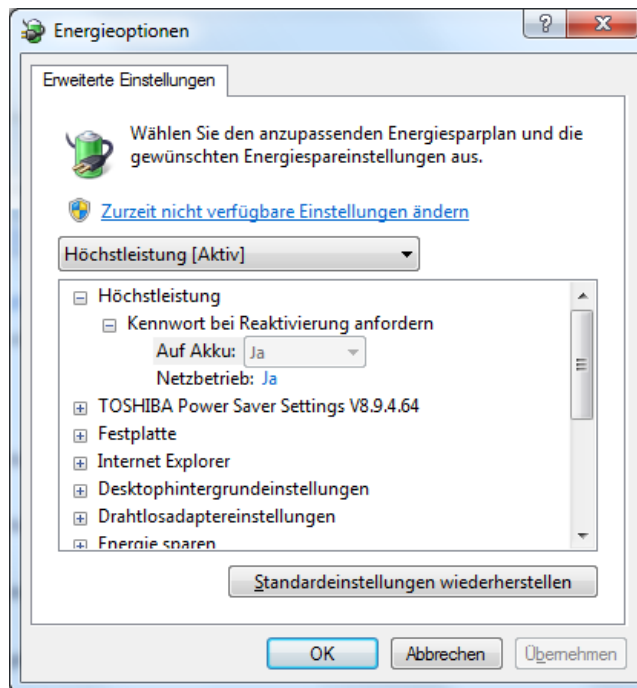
Energieoptionen

?

Erweiterte Einstellungen

Wählen Sie den anzupassenden Energiesparplan und die gewünschten Energiespareinstellungen aus.

Zurzeit nicht verfügbare Einstellungen ändern

Höchstleistung [Aktiv]

⊟ Höchstleistung
⊟ Kennwort bei Reaktivierung anfordern
Auf Akku: Ja
Netzbetrieb: Ja
⊞ TOSHIBA Power Saver Settings V8.9.4.64
⊞ Festplatte
⊞ Internet Explorer
⊞ Desktophintergrundeinstellungen
⊞ Drahtlosadaptereinstellungen
⊞ Energie sparen

Standardeinstellungen wiederherstellen

OK
Abbrechen
Übernehmen